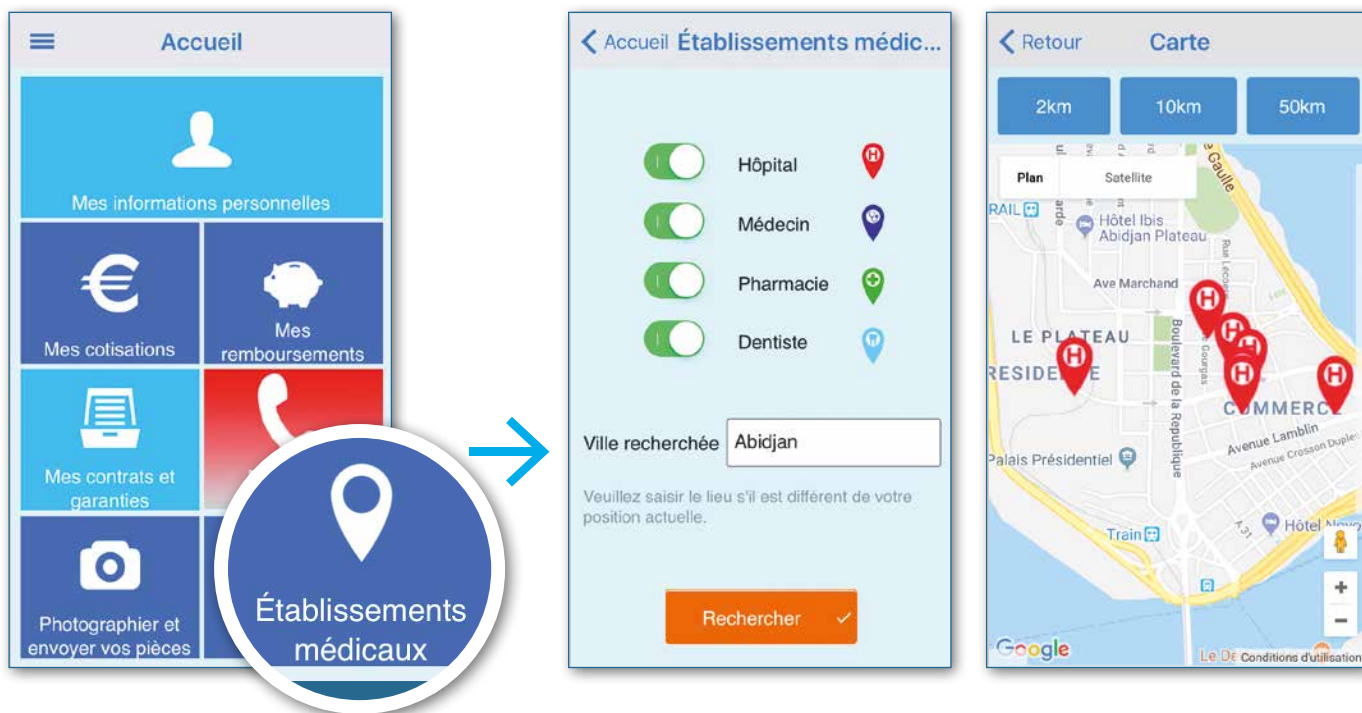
Accueil

Mes informations personnelles

Mes cotisations

Mes remboursements

Mes contrats et garanties

Photographier et envoyer vos pièces

Établissements médicaux

< Accueil Établissements médic...

Hôpital

Médecin

Pharmacie

Dentiste

Ville recherchée Abidjan

Veuillez saisir le lieu s'il est différent de votre position actuelle.

Rechercher

< Retour Carte

2km 10km 50km

Plan Satellite

Hôtel Ibis Abidjan Plateau

Ave Marchand

LE PLATEAU

RESIDE

Boulevard de la Republique

COMMERCE

Avenue Lamblin

Avenue Crosson Duplessis

Palais Présidentiel

Train

Hôtel

Google

Le De Conditions d'utilisation